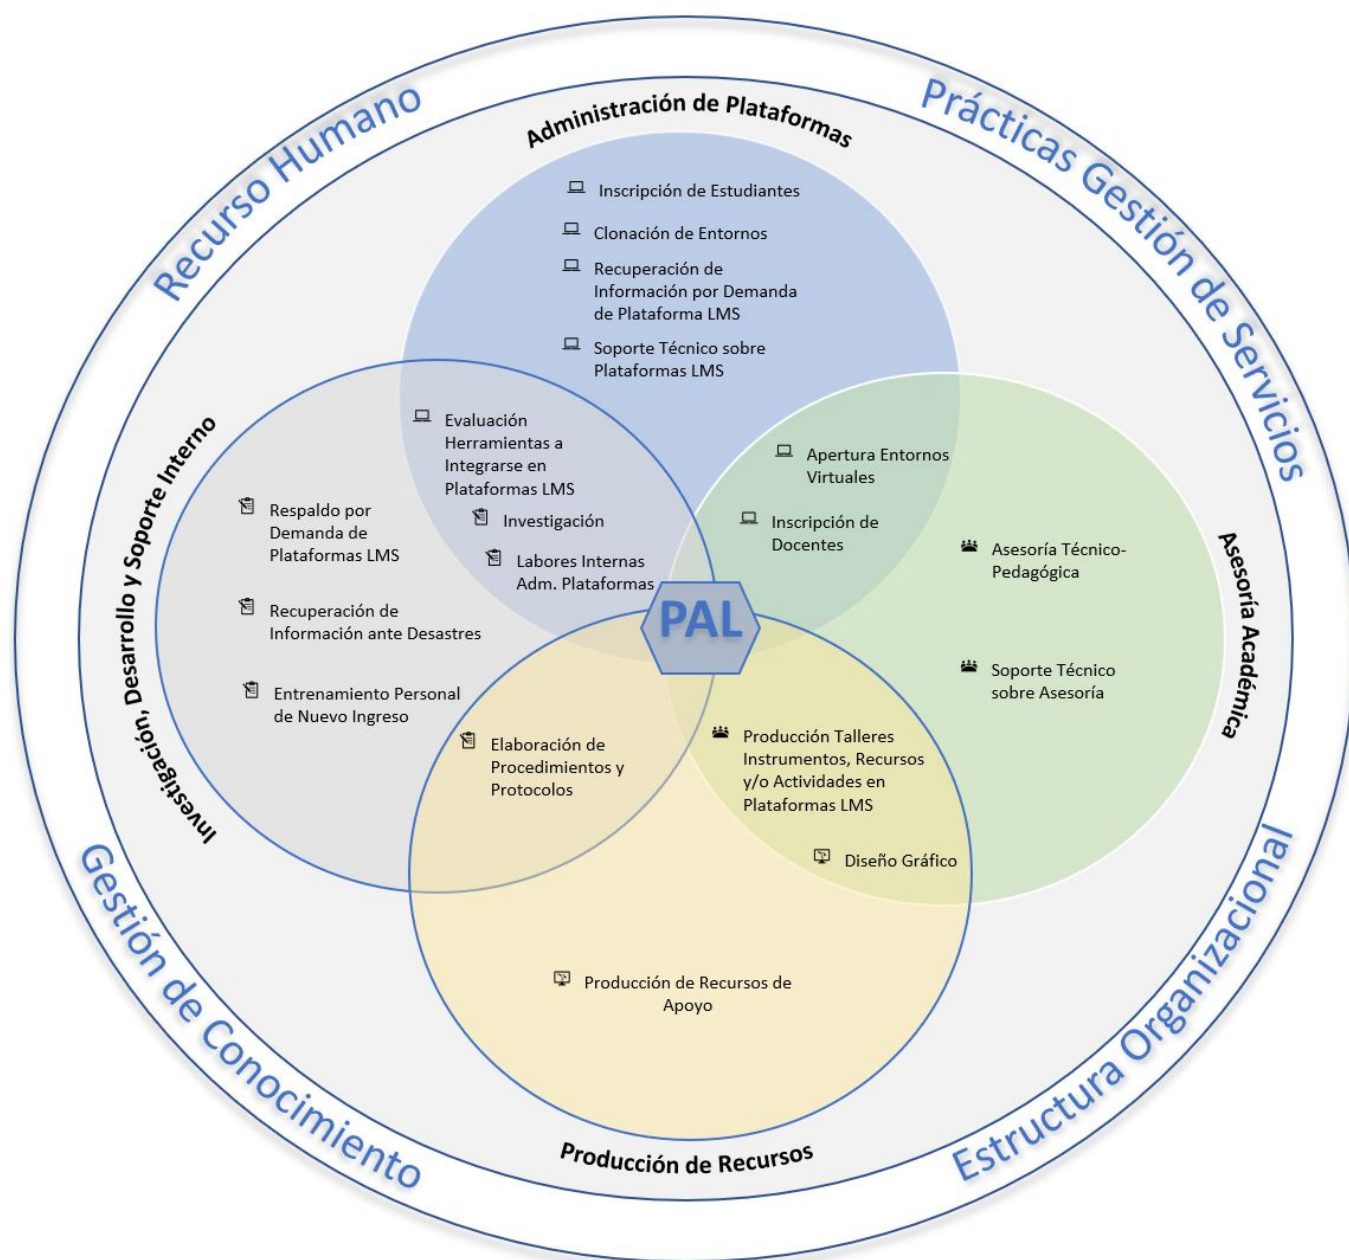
Recurso Humano

Prácticas Gestión de Servicios

Administración de Plataformas

Inscripción de Estudiantes

Clonación de Entornos

Recuperación de Información por Demanda de Plataforma LMS

Soporte Técnico sobre Plataformas LMS

Investigación, Desarrollo y Soporte Interno

Evaluación Herramientas a Integrarse en Plataformas LMS

Investigación

Labores Internas Adm. Plataformas

Respaldo por Demanda de Plataformas LMS

Recuperación de Información ante Desastres

Entrenamiento Personal de Nuevo Ingreso

Apertura Entornos Virtuales

Inscripción de Docentes

Asesoría Académica

Asesoría Técnico-Pedagógica

Soporte Técnico sobre Asesoría

PAL

Elaboración de Procedimientos y Protocolos

Producción Talleres Instrumentos, Recursos y/o Actividades en Plataformas LMS

Diseño Gráfico

Producción de Recursos de Apoyo

Producción de Recursos

Gestión de Conocimiento

Estructura Organizacional